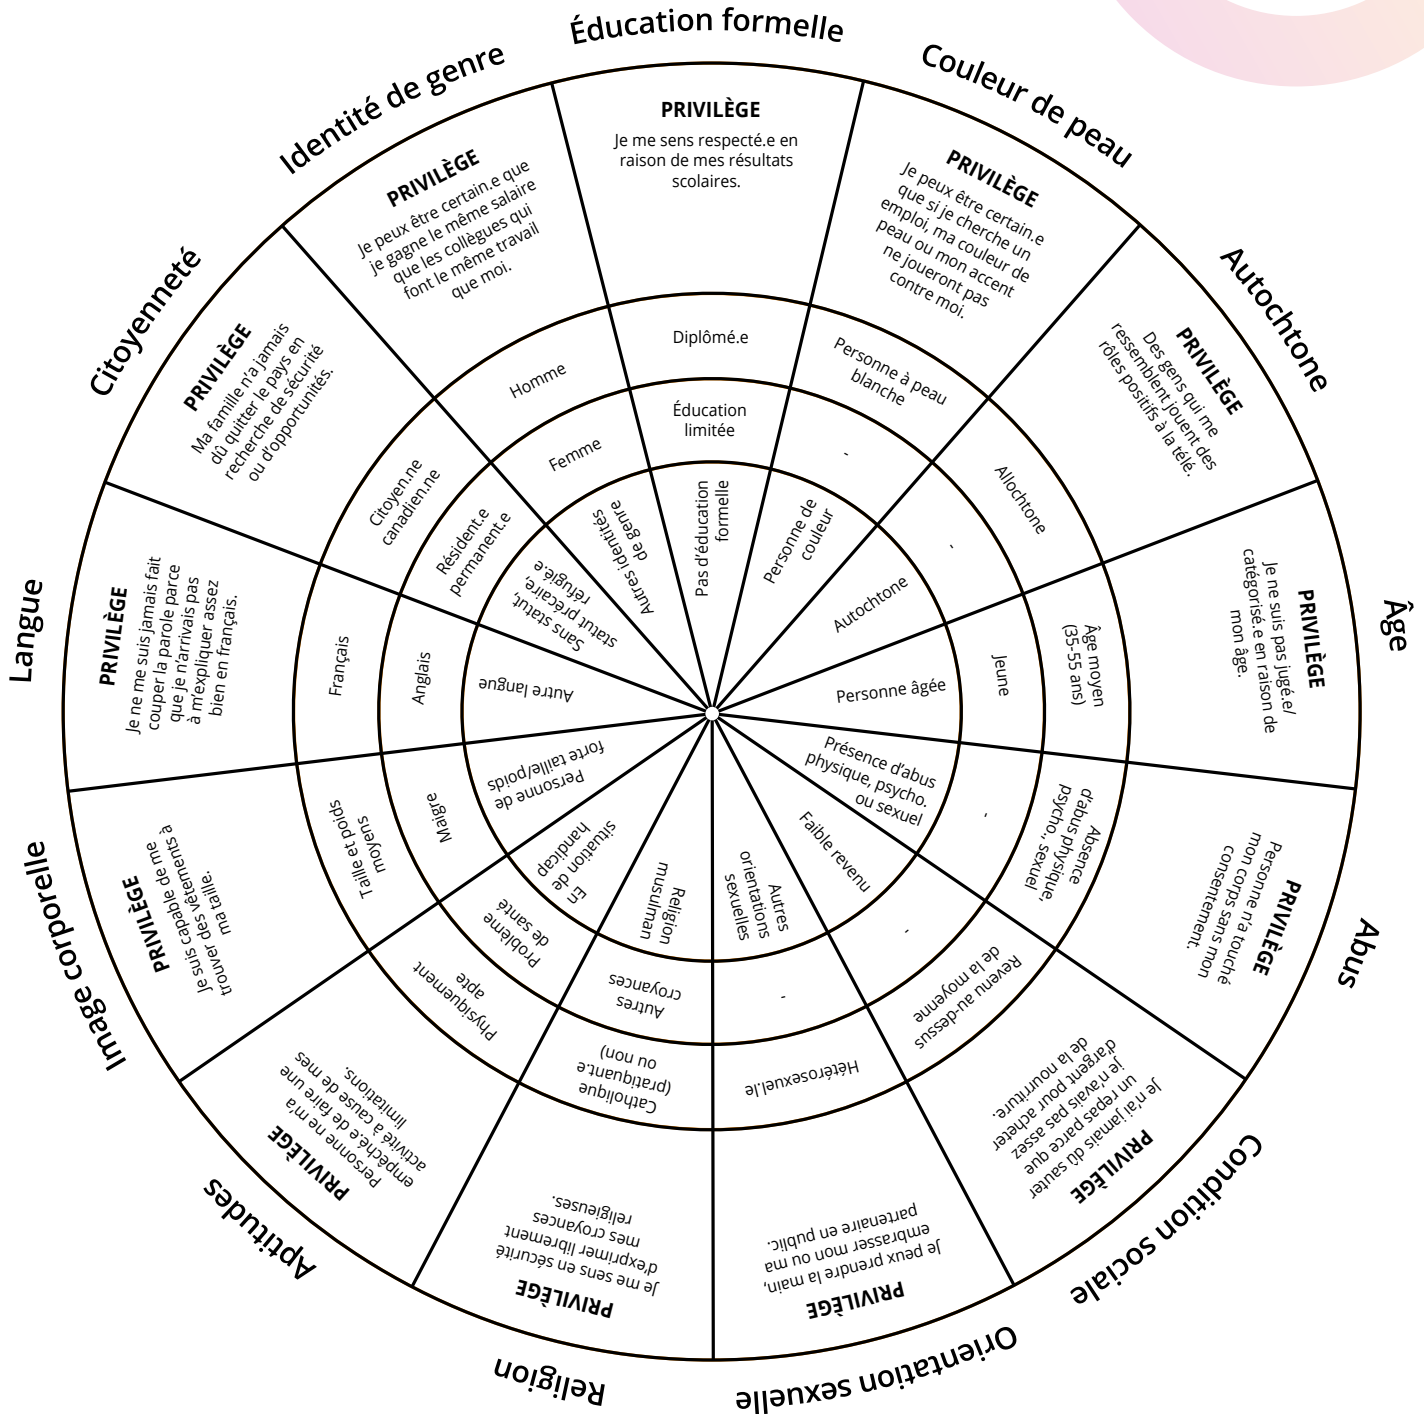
Éducation formelle

PRIVILÈGE
Je me sens respecté.e en raison de mes résultats scolaires.

Diplômé.e
Éducation limitée
Pas d'éducation formelle

Couleur de peau

PRIVILÈGE
Je peux être certain.e que si je cherche un emploi, ma couleur de peau ou mon accent ne joueront pas contre moi.

Personne à peau blanche
-
Personne de couleur

Autochtone

PRIVILÈGE
Des gens qui me ressemblent jouent des rôles positifs à la télé.

Allochtone
-
Autochtone

Âge

PRIVILÈGE
Je ne suis pas jugé.e/catégorisé.e en raison de mon âge.

Âge moyen (35-55 ans)
Jeune
Personne âgée

Abus

PRIVILÈGE
Personne n'a touché mon corps sans mon consentement.

Absence d'abus physique, psycho., sexuel
-
Présence d'abus physique, psycho. ou sexuel

Condition sociale

PRIVILÈGE
Je n'ai jamais dû sauter un repas parce que je n'avais pas assez d'argent pour acheter de la nourriture.

Revenu au-dessus de la moyenne
-
Faible revenu

Orientation sexuelle

PRIVILÈGE
Je peux prendre la main, embrasser mon ou ma partenaire en public.

Hétérosexuel.le
-
Autres orientations sexuelles

Religion

PRIVILÈGE
Je me sens en sécurité d'exprimer librement mes croyances religieuses.

Catholique (pratiquante ou non)
Autres croyances
Religion musulman

Aptitudes

PRIVILÈGE
Personne ne m'a empêché.e de faire une activité à cause de mes limitations.

Physiquement apte
Problème de santé
En situation de handicap

Image corporelle

PRIVILÈGE
Je suis capable de me trouver des vêtements à ma taille.

Taille et poids moyens
Maigre
Personne de forte taille/poids

Langue

PRIVILÈGE
Je ne me suis jamais fait couper la parole parce que je n'arrivais pas à m'expliquer assez bien en français.

Français
Anglais
Autre langue

Citoyenneté

PRIVILÈGE
Ma famille n'a jamais dû quitter le pays en recherche de sécurité ou d'opportunités.

Citoyen.ne canadien.ne
Résident.e permanent.e
Sans statut, statut précaire, réfugié.e

Identité de genre

PRIVILÈGE
Je peux être certain.e que je gagne le même salaire que les collègues qui font le même travail que moi.

Homme
Femme
Autres identités de genre